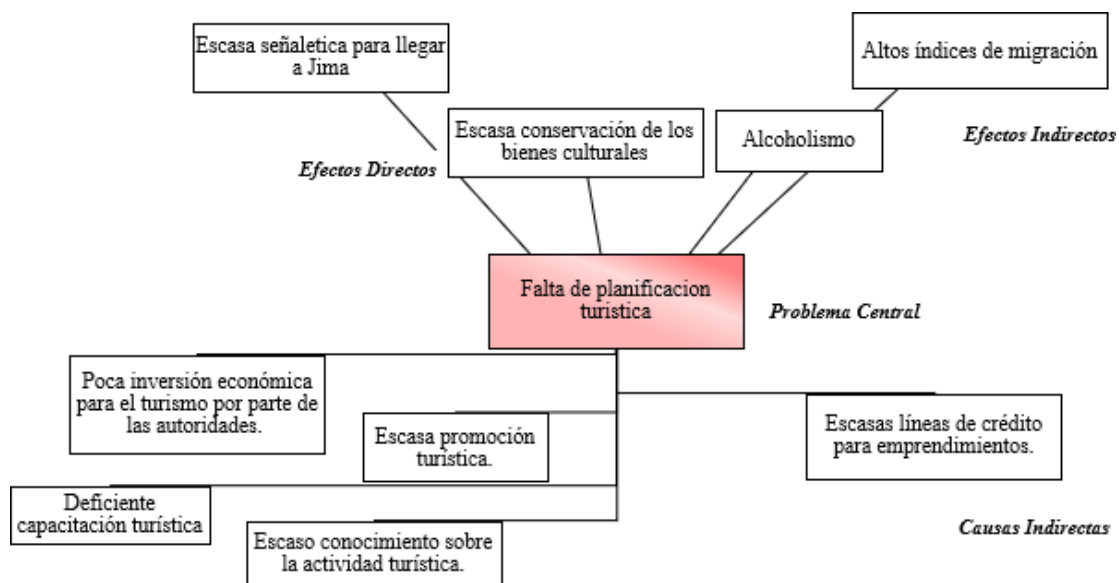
Escasa señaletica para llegar a Jima

Altos índices de migración

Escasa conservación de los bienes culturales

Alcoholismo

Efectos Indirectos

Efectos Directos

Falta de planificacion turistica

Problema Central

Poca inversión económica para el turismo por parte de las autoridades.

Escasa promoción turistica.

Escasas líneas de crédito para emprendimientos.

Deficiente capacitación turística

Escaso conocimiento sobre la actividad turística.

Causas Indirectas